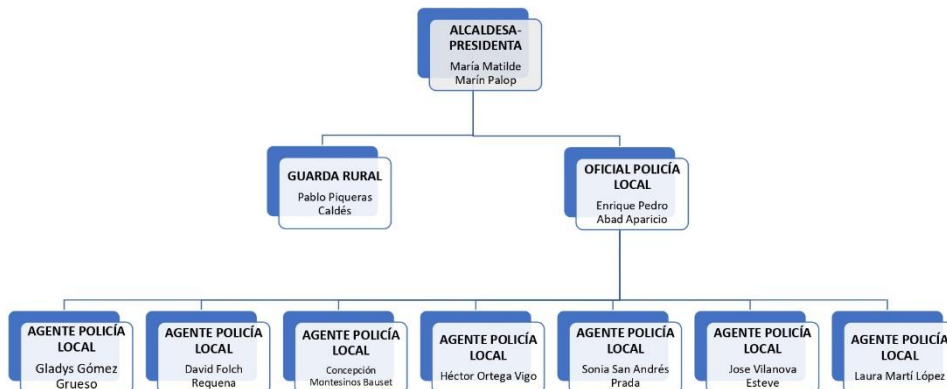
ALCALDESA-PRESIDENTA
María Matilde Marín Palop

GUARDA RURAL
Pablo Piqueras Caldés

OFICIAL POLICÍA LOCAL
Enrique Pedro Abad Aparicio

AGENTE POLICÍA LOCAL
Gladys Gómez Grueso

AGENTE POLICÍA LOCAL
David Folch Requena

AGENTE POLICÍA LOCAL
Concepción Montesinos Bauset

AGENTE POLICÍA LOCAL
Héctor Ortega Vigo

AGENTE POLICÍA LOCAL
Sonia San Andrés Prada

AGENTE POLICÍA LOCAL
Jose Vilanova Esteve

AGENTE POLICÍA LOCAL
Laura Martí López